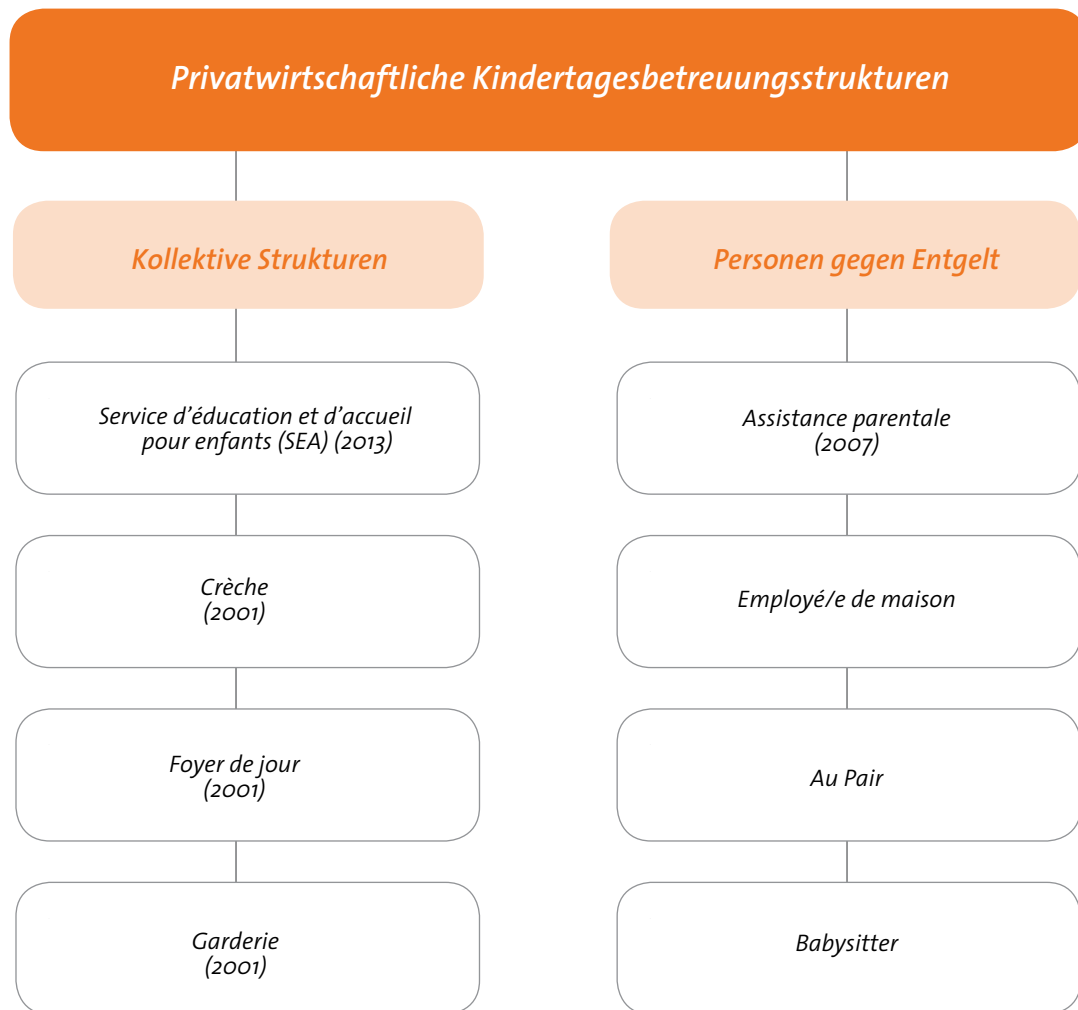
Privatwirtschaftliche Kindertagesbetreuungsstrukturen

Kollektive Strukturen

Service d'éducation et d'accueil pour enfants (SEA) (2013)

Crèche (2001)

Foyer de jour (2001)

Garderie (2001)

Personen gegen Entgelt

Assistance parentale (2007)

Employé/e de maison

Au Pair

Babysitter